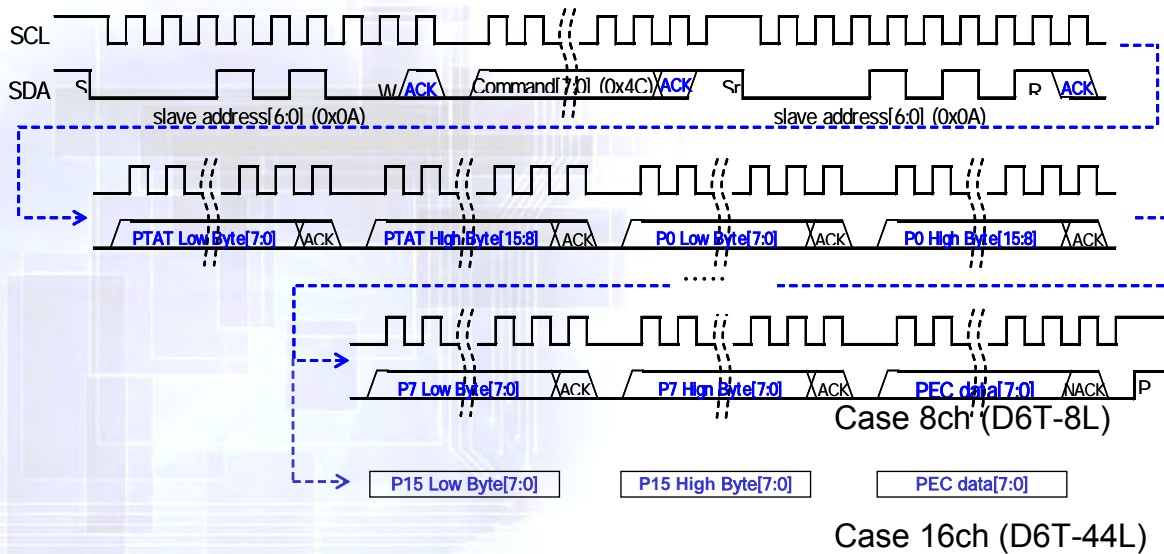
SCL

SDA S W ACK Command[7:0] (0x4C) ACK Sr R ACK

slave address[6:0] (0x0A) slave address[6:0] (0x0A)

PTAT Low Byte[7:0] ACK PTAT High Byte[15:8] ACK P0 Low Byte[7:0] ACK P0 High Byte[15:8] ACK

P7 Low Byte[7:0] ACK P7 High Byte[7:0] ACK PEC data[7:0] NACK P

Case 8ch (D6T-8L)

P15 Low Byte[7:0] P15 High Byte[7:0] PEC data[7:0]

Case 16ch (D6T-44L)